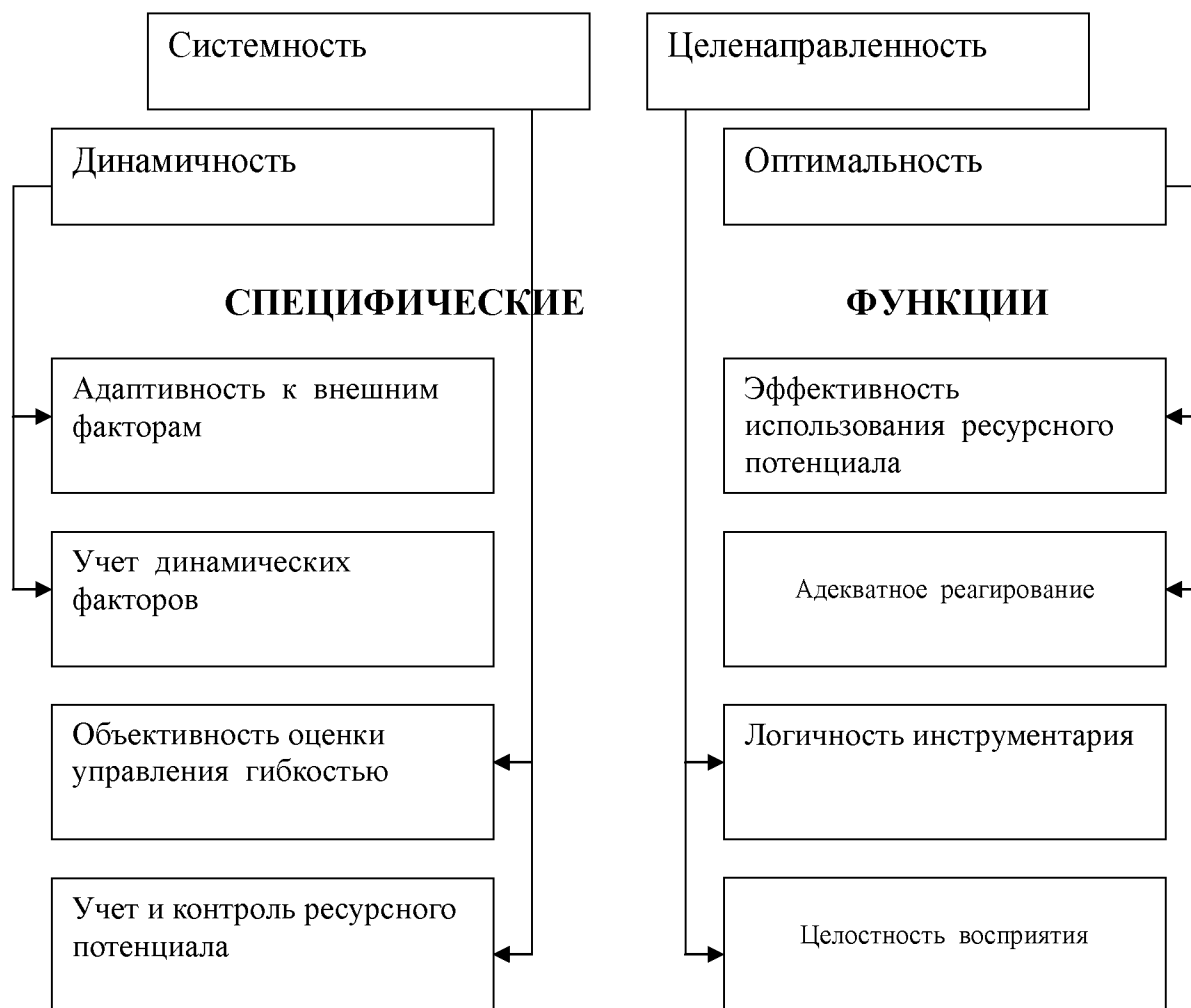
Системность

Целенаправленность

Динамичность

Оптимальность

СПЕЦИФИЧЕСКИЕ ФУНКЦИИ

Адаптивность к внешним факторам

Эффективность использования ресурсного потенциала

Учет динамических факторов

Адекватное реагирование

Объективность оценки управления гибкостью

Логичность инструментария

Учет и контроль ресурсного потенциала

Целостность восприятия